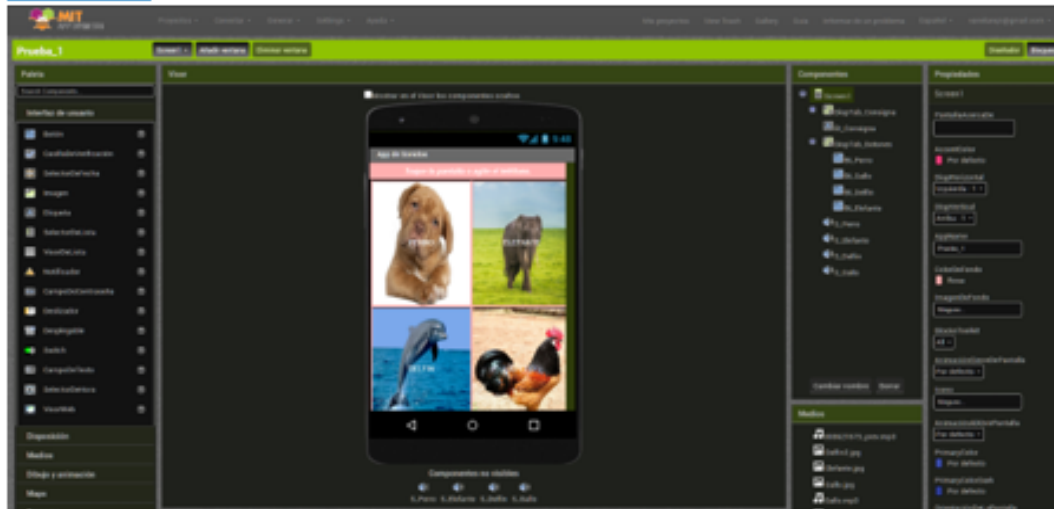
MIT APP INVENTOR

Proyectos · Conectar · Generar · Configurar · Ayuda ·

Mis proyectos · Guía · Informar de un problema · Español ·

Prueba_1

Screen1 · Añadir ventana · Eliminar ventana

Diseñador · Bloques

Paleta

Interfaz de usuario

Botón
CasillaDeVerificación
SelectorDeFecha
Imagen
Etiqueta
SelectorDeLista
VisorDeLista
Notificador
CampoDeContraseña
Deslizador
Desplegable
Switch
CampoDeTexto
SelectorDeHora
VisorWeb

Disposición
Medios
Dibujo y animación
Mapa

Visor

Mostrar en el Visor los componentes ocultos

9:48

App de Sonidos

Toque la pantalla o agite el teléfono

PERRO
ELEFANTE
DELFIN
GALLO

Componentes no visibles

S_Perro · S_Elefante · S_Delfin · S_Gallo

Componentes

Screen1
DisposiciónTabular_Consigna
Etiq_Consigna
DisposiciónTabular_Botones
Bt_Perro
Bt_Gallo
Bt_Delfin
Bt_Elefante
S_Perro
S_Elefante
S_Delfin
S_Gallo

Cambiar nombre · Borrar

Medios

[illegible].mp3
Delfin2.jpg
Elefante.jpg
Gallo.jpg
Gallo.mp3

Propiedades

Screen1

AcercaDeLaPantalla
AccentColor
Por defecto
AlineaciónHorizontal
Izquierda : 1
AlineaciónVertical
Arriba : 1
AppName
Prueba_1
ColorDeFondo
Rosa
ImagenDeFondo
Ninguno
BlocksToolkit
All
AnimaciónCierreDePantalla
Por defecto
Icono
Ninguno
AnimaciónAbrirPantalla
Por defecto
PrimaryColor
Por defecto
PrimaryColorDark
Por defecto